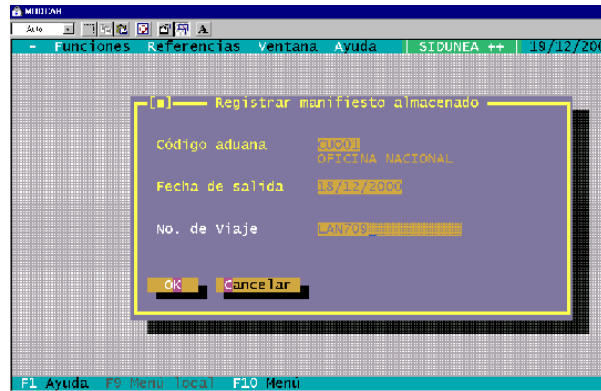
MODCAH
Auto
- Funciones Referencias Ventana Ayuda | SIDUNEA ↔ | 19/12/20
[■] Registrar manifiesto almacenado
Código aduana CUC01
OFICINA NACIONAL
Fecha de salida 18/12/2000
No. de Viaje LAN709
OK Cancelar
F1 Ayuda F9 Menú local F10 Menú